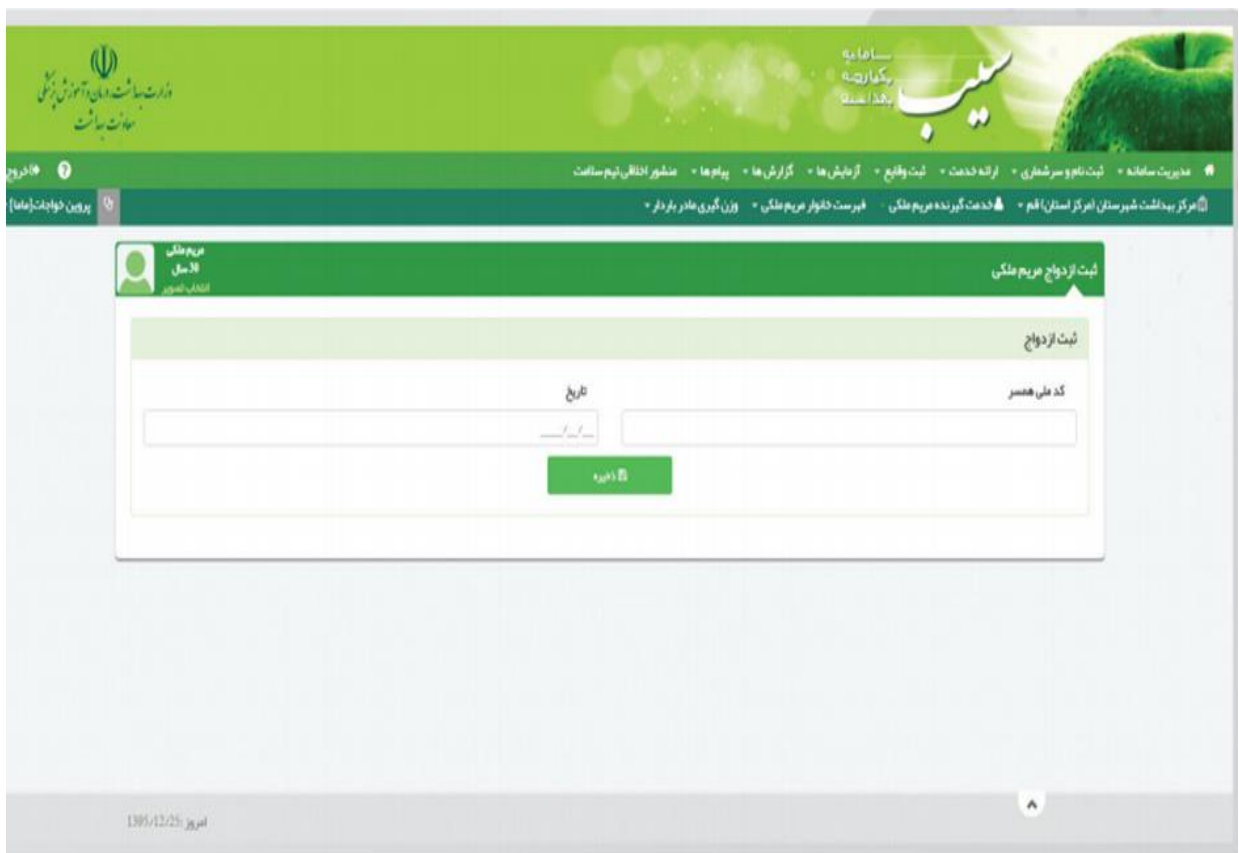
سامانه یکپارچه بهداشت
سیب

وزارت بهداشت، درمان و آموزش پزشکی
معاونت بهداشت

مدیریت سامانه ▾ ثبت نام و سرشماری ▾ ارائه خدمت ▾ ثبت وقایع ▾ آزمایش ها ▾ گزارش ها ▾ پیام ها ▾ منشور اخلاقی تیم سلامت

خروج

مرکز بهداشت شهرستان (مرکز استان) قم ▾ خدمت گیرنده مریم ملکی فهرست خانوار مریم ملکی ▾ وزن گیری مادر باردار ▾

پروین خواجات(ماما)

ثبت ازدواج مریم ملکی

مریم ملکی
30 سال
انتخاب تصویر

ثبت ازدواج

کد ملی همسر

تاریخ

__/__/____

ذخیره

امروز: 1395/12/25